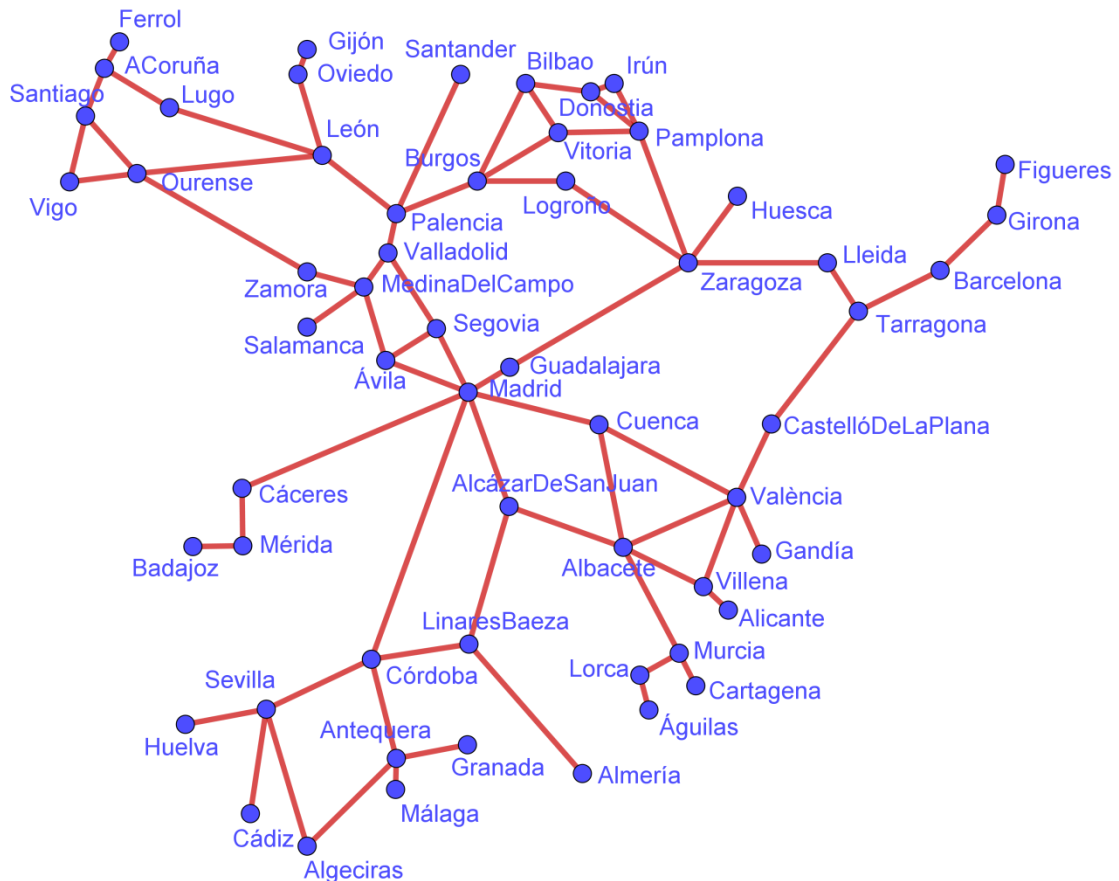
Ferrol
ACoruña
Gijón
Oviedo
Santander
Bilbao
Irún
Donostia
Santiago
Lugo
León
Vitoria
Pamplona
Burgos
Vigo
Ourense
Logroño
Figueres
Huesca
Palencia
Girona
Valladolid
Lleida
Zaragoza
Barcelona
Zamora
MedinaDelCampo
Segovia
Tarragona
Salamanca
Ávila
Guadalajara
Madrid
Cuenca
CastellóDeLaPlana
Cáceres
AlcázarDeSanJuan
València
Mérida
Badajoz
Gandía
Albacete
Villena
Alicante
LinaresBaeza
Murcia
Lorca
Cartagena
Sevilla
Córdoba
Águilas
Huelva
Antequera
Granada
Almería
Málaga
Cádiz
Algeciras